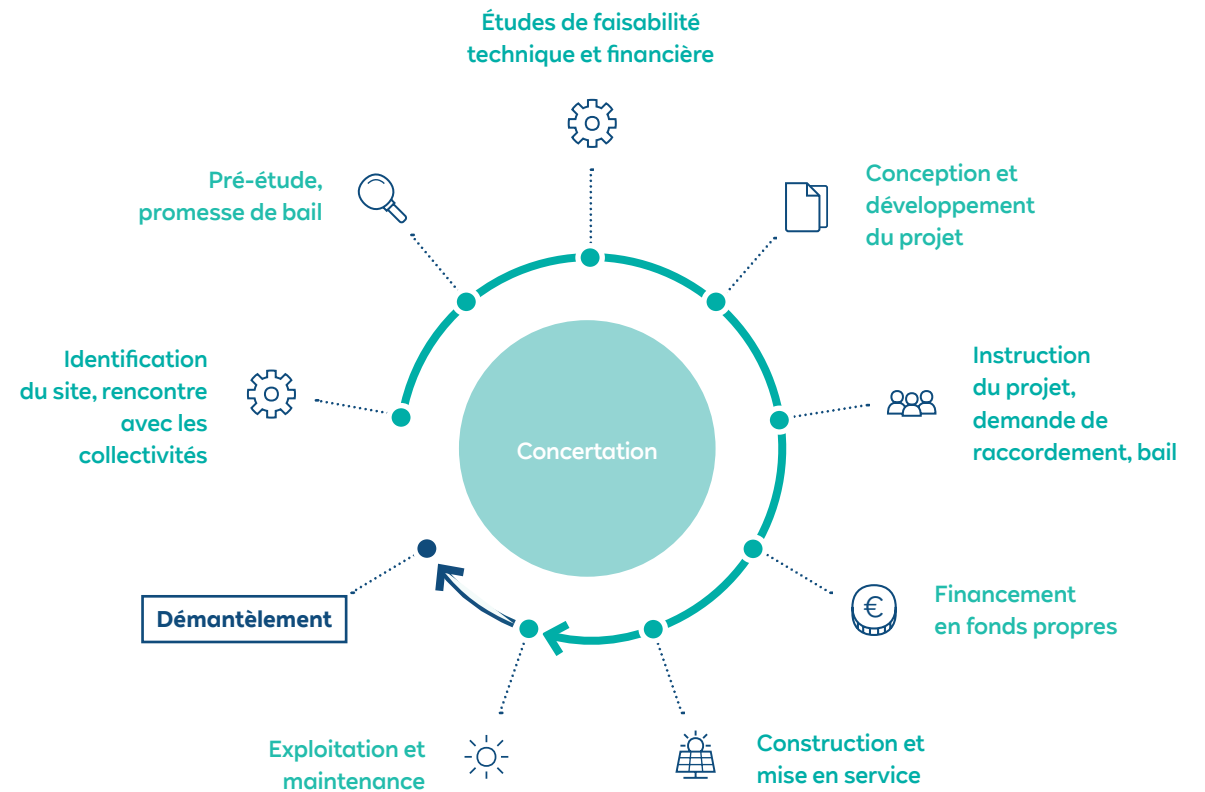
Études de faisabilité technique et financière

Conception et développement du projet

Instruction du projet, demande de raccordement, bail

Financement en fonds propres

Construction et mise en service

Exploitation et maintenance

Démantèlement

Identification du site, rencontre avec les collectivités

Pré-étude, promesse de bail

Concertation